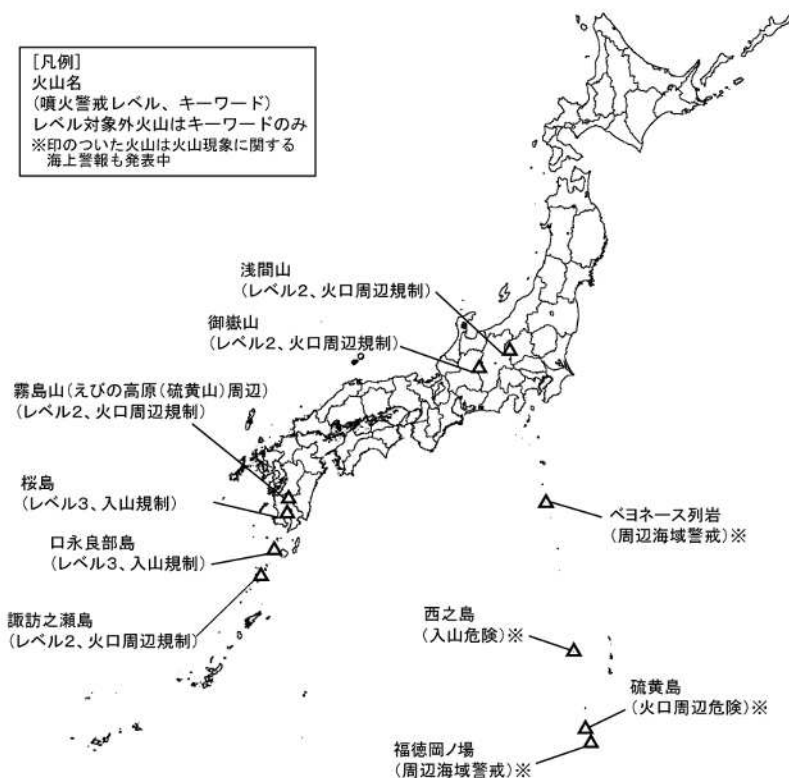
[凡例]
火山名
(噴火警戒レベル、キーワード)
レベル対象外火山はキーワードのみ
※印のついた火山は火山現象に関する海上警報も発表中

浅間山
(レベル2、火口周辺規制)

御嶽山
(レベル2、火口周辺規制)

霧島山(えびの高原(硫黄山)周辺)
(レベル2、火口周辺規制)

桜島
(レベル3、入山規制)

口永良部島
(レベル3、入山規制)

諏訪之瀬島
(レベル2、火口周辺規制)

ベヨネース列岩
(周辺海域警戒)※

西之島
(入山危険)※

硫黄島
(火口周辺危険)※

福徳岡ノ場
(周辺海域警戒)※